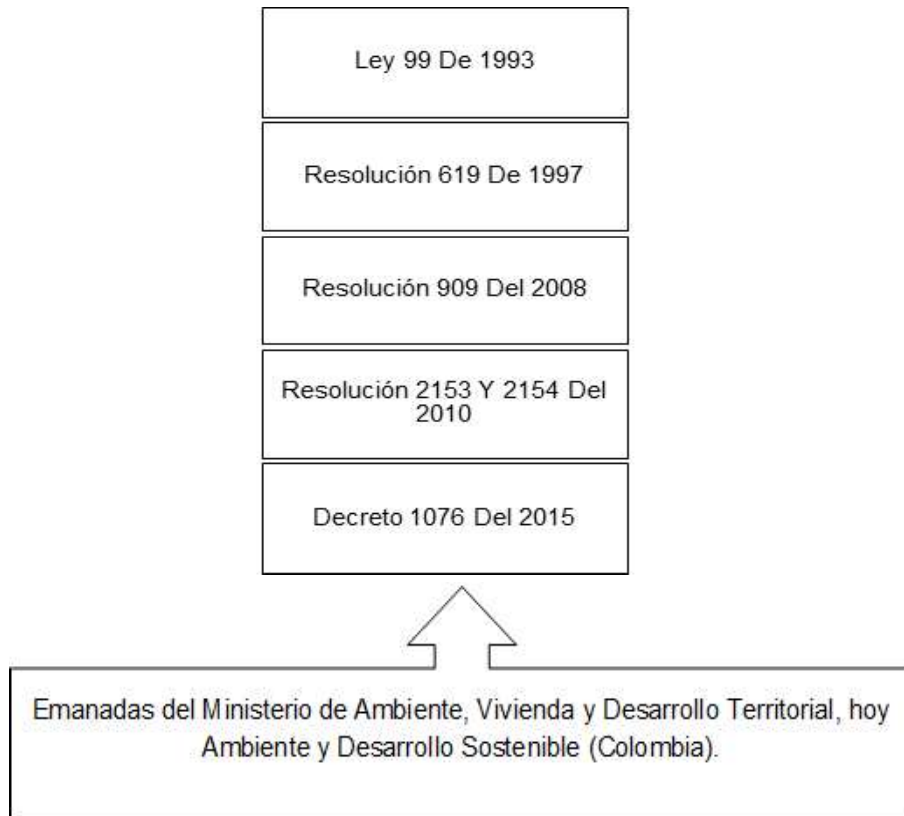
Ley 99 De 1993

Resolución 619 De 1997

Resolución 909 Del 2008

Resolución 2153 Y 2154 Del 2010

Decreto 1076 Del 2015

Emanadas del Ministerio de Ambiente, Vivienda y Desarrollo Territorial, hoy Ambiente y Desarrollo Sostenible (Colombia).